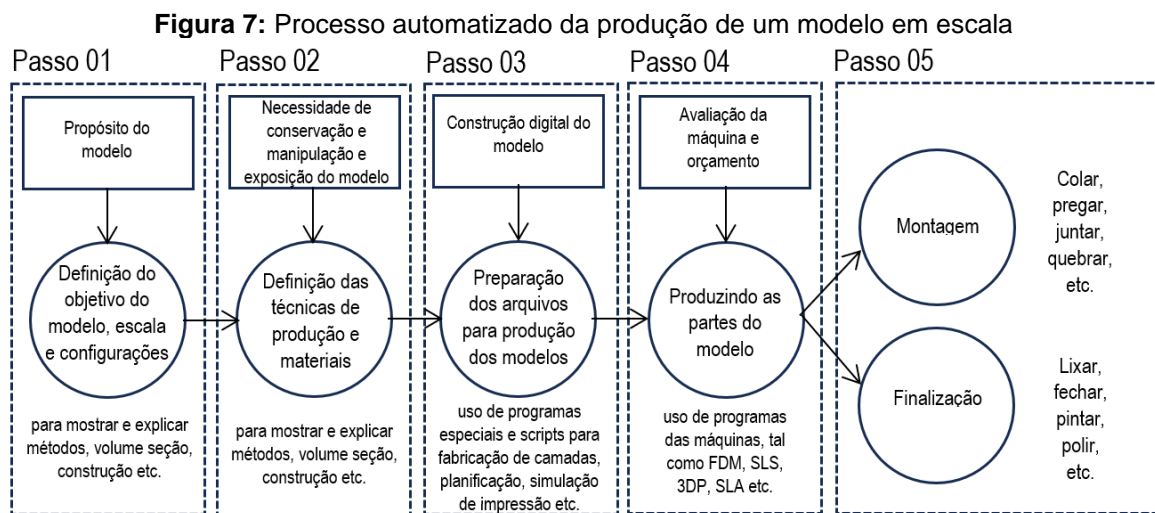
**Figura 7:** Processo automatizado da produção de um modelo em escala

Passo 01

Propósito do modelo

Definição do objetivo do modelo, escala e configurações

para mostrar e explicar métodos, volume seção, construção etc.

Passo 02

Necessidade de conservação e manipulação e exposição do modelo

Definição das técnicas de produção e materiais

para mostrar e explicar métodos, volume seção, construção etc.

Passo 03

Construção digital do modelo

Preparação dos arquivos para produção dos modelos

uso de programas especiais e scripts para fabricação de camadas, planificação, simulação de impressão etc.

Passo 04

Avaliação da máquina e orçamento

Produzindo as partes do modelo

uso de programas das máquinas, tal como FDM, SLS, 3DP, SLA etc.

Passo 05

Montagem

Colar, pregar, juntar, quebrar, etc.

Finalização

Lixar, fechar, pintar, polir, etc.